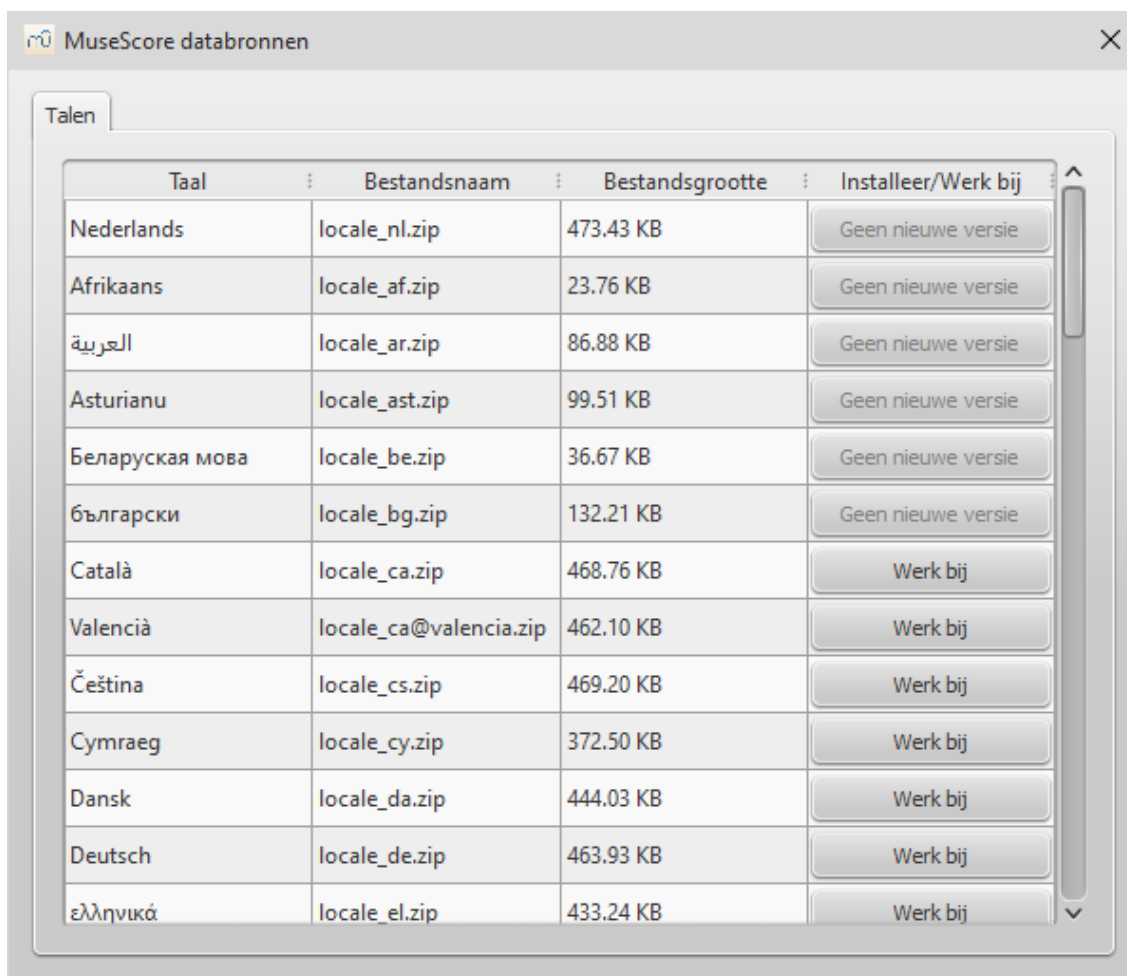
MuseScore databronnen

Talen

| Taal | Bestandsnaam | Bestandsgrootte | Installeer/Werk bij |
|---|---|---|---|
| Nederlands | locale_nl.zip | 473.43 KB | Geen nieuwe versie |
| Afrikaans | locale_af.zip | 23.76 KB | Geen nieuwe versie |
| العربية | locale_ar.zip | 86.88 KB | Geen nieuwe versie |
| Asturianu | locale_ast.zip | 99.51 KB | Geen nieuwe versie |
| Беларуская мова | locale_be.zip | 36.67 KB | Geen nieuwe versie |
| български | locale_bg.zip | 132.21 KB | Geen nieuwe versie |
| Català | locale_ca.zip | 468.76 KB | Werk bij |
| Valencià | locale_ca@valencia.zip | 462.10 KB | Werk bij |
| Čeština | locale_cs.zip | 469.20 KB | Werk bij |
| Cymraeg | locale_cy.zip | 372.50 KB | Werk bij |
| Dansk | locale_da.zip | 444.03 KB | Werk bij |
| Deutsch | locale_de.zip | 463.93 KB | Werk bij |
| ελληνικά | locale_el.zip | 433.24 KB | Werk bij |